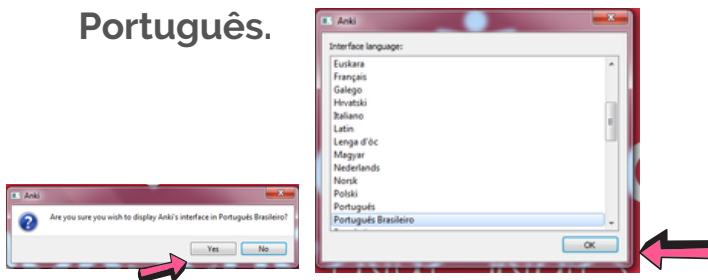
Português.

Anki

Are you sure you wish to display Anki's interface in Português Brasileiro?

Yes No

Anki

Interface language:

Euskara
Français
Galego
Hrvatski
Italiano
Latin
Lenga d'òc
Magyar
Nederlands
Norsk
Polski
Português
Português Brasileiro

OK